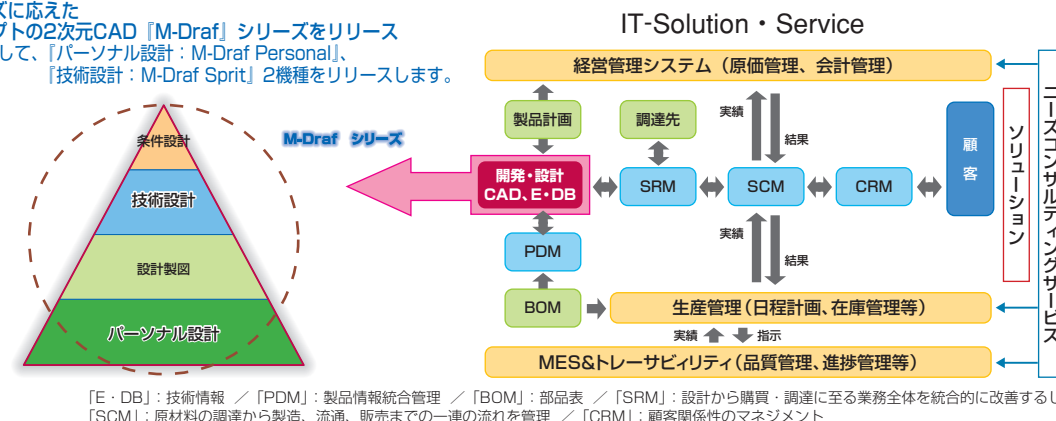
ズに応えた
プトの2次元CAD『M-Draf』シリーズをリリース
して、『パーソナル設計：M-Draf Personal』、
『技術設計：M-Draf Sprit』2機種をリリースします。

IT-Solution・Service

条件設計
技術設計
設計製図
パーソナル設計

M-Draf シリーズ

経営管理システム（原価管理、会計管理）

製品計画
調達先
実績
結果
顧客
ソリューション
ニーズコンサルティングサービス

開発・設計 CAD、E・DB
SRM
SCM
CRM

実績
結果
PDM

BOM
生産管理（日程計画、在庫管理等）
実績
指示
MES&トレーサビリティ（品質管理、進捗管理等）

「E・DB」：技術情報 ／「PDM」：製品情報統合管理 ／「BOM」：部品表 ／「SRM」：設計から購買・調達に至る業務全体を統合的に改善するし
「SCM」：原材料の調達から製造、流通、販売までの一連の流れを管理 ／「CRM」：顧客関係性のマネジメント